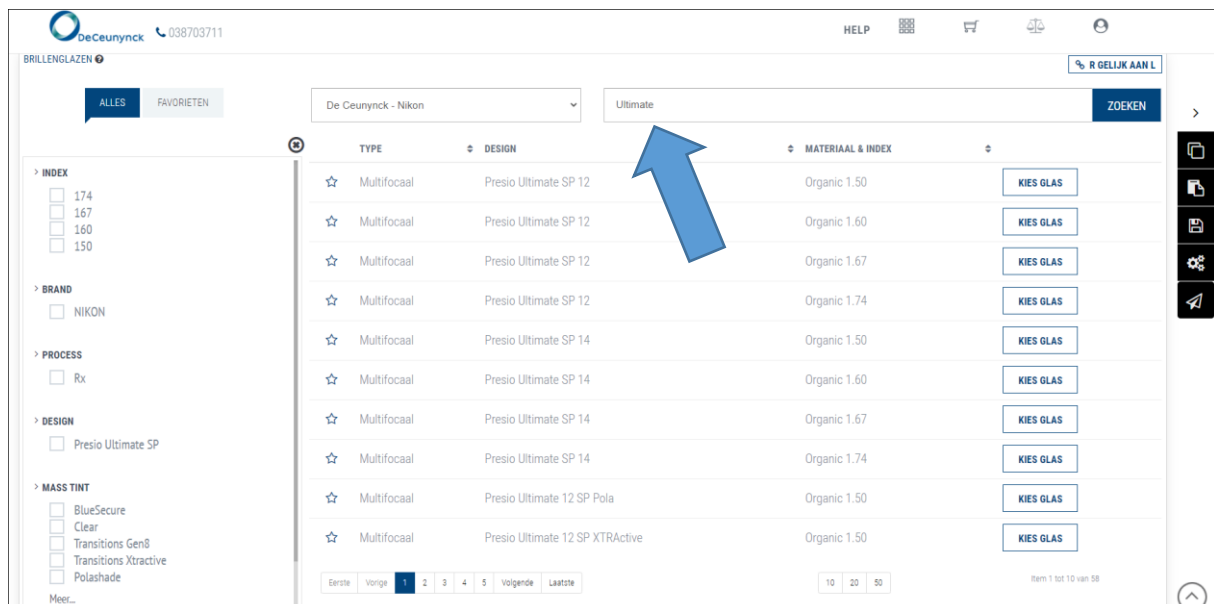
DeCeunynck 038703711

HELP

BRILLENGLAZEN

R GELIJK AAN L

ALLES FAVORIETEN

De Ceunynck - Nikon

Ultimate

ZOEKEN

> INDEX
174
167
160
150

> BRAND
NIKON

> PROCESS
Rx

> DESIGN
Presio Ultimate SP

> MASS TINT
BlueSecure
Clear
Transitions Gen8
Transitions Xtractive
Polashade
Meer...

| TYPE | DESIGN | MATERIAAL & INDEX | |
|---|---|---|---|
| Multifocaal | Presio Ultimate SP 12 | Organic 1.50 | KIES GLAS |
| Multifocaal | Presio Ultimate SP 12 | Organic 1.60 | KIES GLAS |
| Multifocaal | Presio Ultimate SP 12 | Organic 1.67 | KIES GLAS |
| Multifocaal | Presio Ultimate SP 12 | Organic 1.74 | KIES GLAS |
| Multifocaal | Presio Ultimate SP 14 | Organic 1.50 | KIES GLAS |
| Multifocaal | Presio Ultimate SP 14 | Organic 1.60 | KIES GLAS |
| Multifocaal | Presio Ultimate SP 14 | Organic 1.67 | KIES GLAS |
| Multifocaal | Presio Ultimate SP 14 | Organic 1.74 | KIES GLAS |
| Multifocaal | Presio Ultimate 12 SP Pola | Organic 1.50 | KIES GLAS |
| Multifocaal | Presio Ultimate 12 SP XTRActive | Organic 1.50 | KIES GLAS |

Eerste Vorige 1 2 3 4 5 Volgende Laatste

10 20 50

Item 1 tot 10 van 58